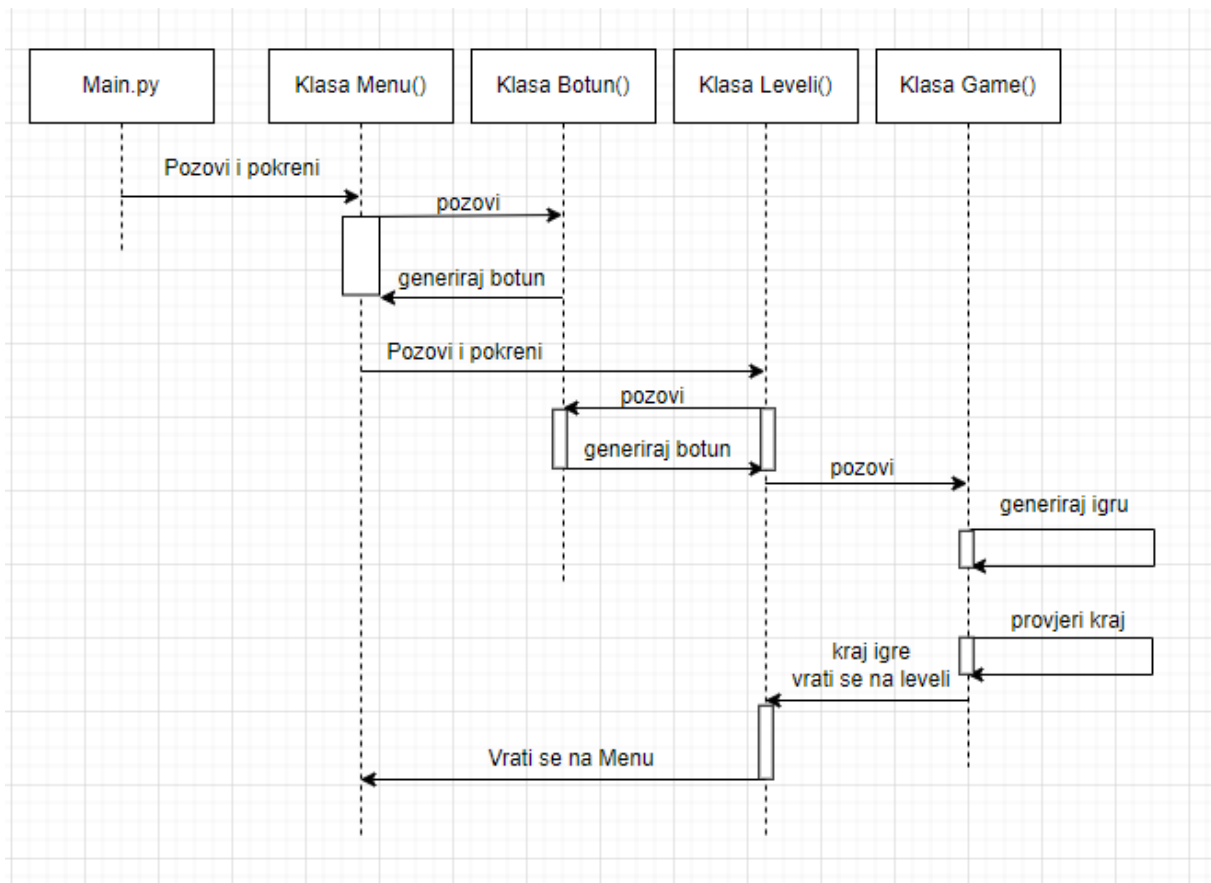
Main.py

Klasa Menu()

Klasa Botun()

Klasa Leveli()

Klasa Game()

Pozovi i pokreni

pozovi

generiraj botun

Pozovi i pokreni

pozovi

generiraj botun

pozovi

generiraj igru

provjeri kraj

kraj igre
vrati se na leveli

Vrati se na Menu